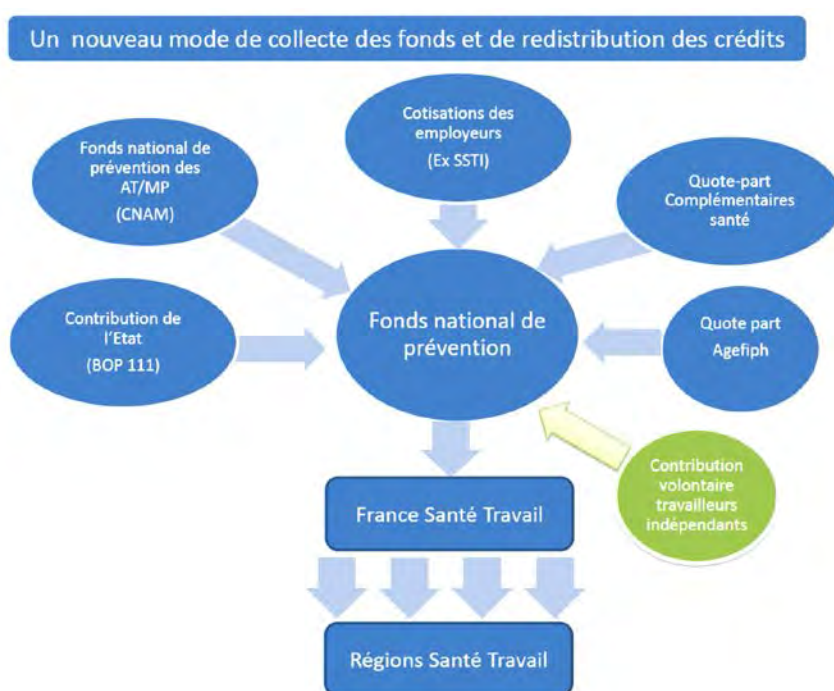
Un nouveau mode de collecte des fonds et de redistribution des crédits

Fonds national de prévention des AT/MP (CNAM)

Cotisations des employeurs (Ex SSTI)

Quote-part Complémentaires santé

Contribution de l'Etat (BOP 111)

Fonds national de prévention

Quote part Agefiph

Contribution volontaire travailleurs indépendants

France Santé Travail

Régions Santé Travail